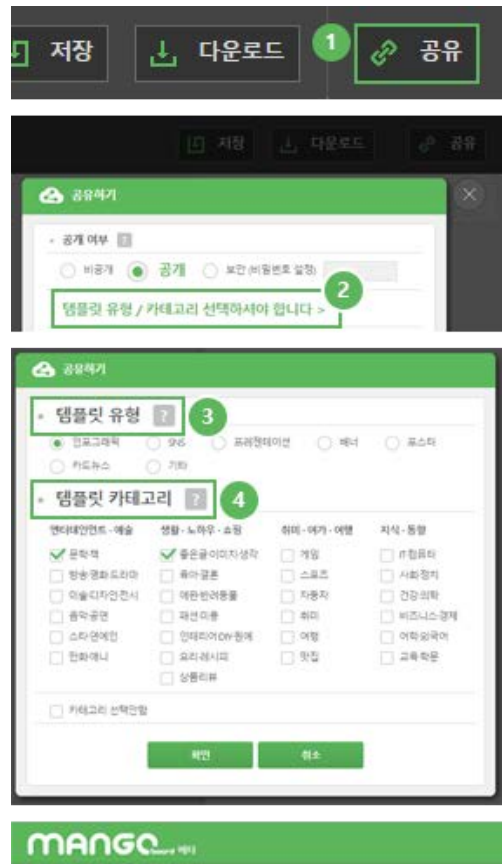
저장 다운로드 1 공유

저장 다운로드 공유

공유하기

공개 여부 ?

비공개 공개 보안 (비밀번호 설정)

템플릿 유형 / 카테고리 선택하셔야 합니다 > 2

공유하기

템플릿 유형 ? 3

인포그래픽 카드 프레젠테이션 배너 포스터

카드뉴스 기타

템플릿 카테고리 ? 4

| 엔터테인먼트 · 예술 | 생활 · 노하우 · 쇼핑 | 취미 · 여가 · 여행 | 지식 · 동향 |
|---|---|---|---|
| 문학·책 | 좋은글·이미지·명언 | 게임 | IT·컴퓨터 |
| 방송·영화·드라마 | 육아·결혼 | 스포츠 | 사회·정치 |
| 미술·디자인·전시 | 애완·반려동물 | 자동차 | 건강·의학 |
| 음악·공연 | 패션·미용 | 취미 | 비즈니스·경제 |
| 스타·연예인 | 인테리어·DIY·원예 | 여행 | 어학·외국어 |
| 만화·애니 | 요리·레시피 | 맛집 | 교육·학문 |
| | 상품리뷰 | | |

카테고리 선택안함

확인 취소

MANGO board 메디